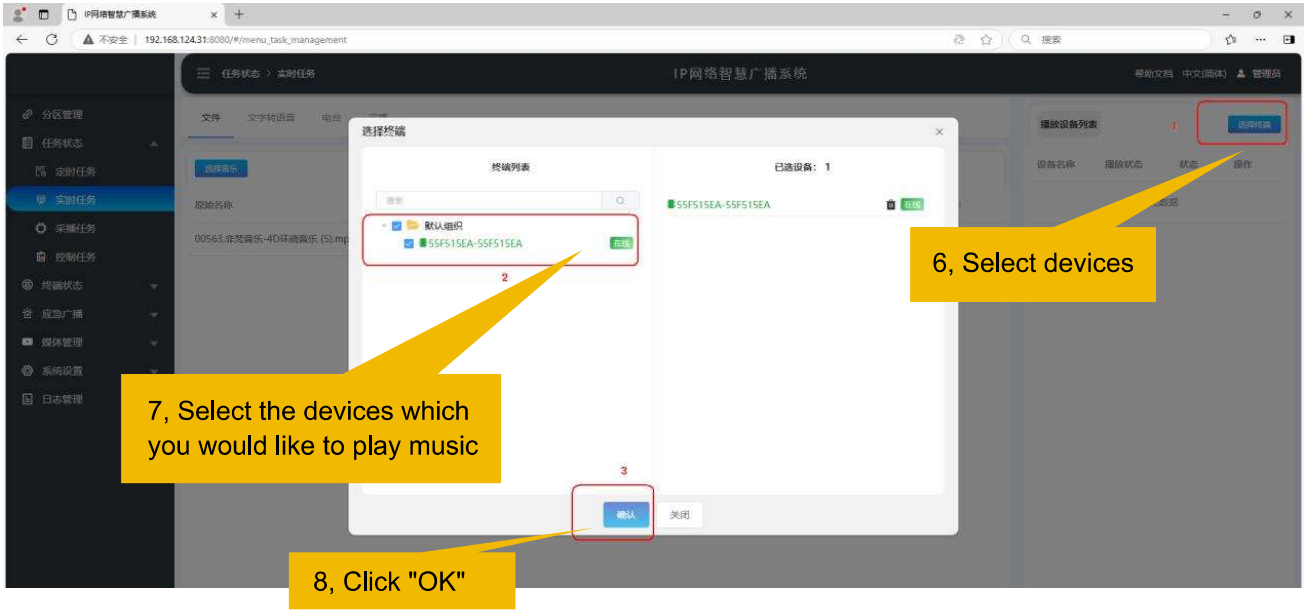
IP网络智慧广播系统 × +

不安全 | 192.168.124.31:8080/#/menu_task_management

搜索

任务状态 > 实时任务

IP网络智慧广播系统

帮助文档 中文(简体) 管理员

分区管理
任务状态
定时任务
实时任务
采播任务
控制任务
终端状态
应急广播
媒体管理
系统设置
日志管理

文件 文字转语音 电台 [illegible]

选择音乐

原始名称

00563.非梵音乐-4D环绕音乐 (5).mp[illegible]

选择终端

终端列表

搜索

默认组织

55F515EA-55F515EA 在线

2

已选设备: 1

55F515EA-55F515EA 在线

3

确认 关闭

播放设备列表

1

选择终端

设备名称 播放状态 状态 操作

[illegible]数据

6, Select devices

7, Select the devices which you would like to play music

8, Click "OK"